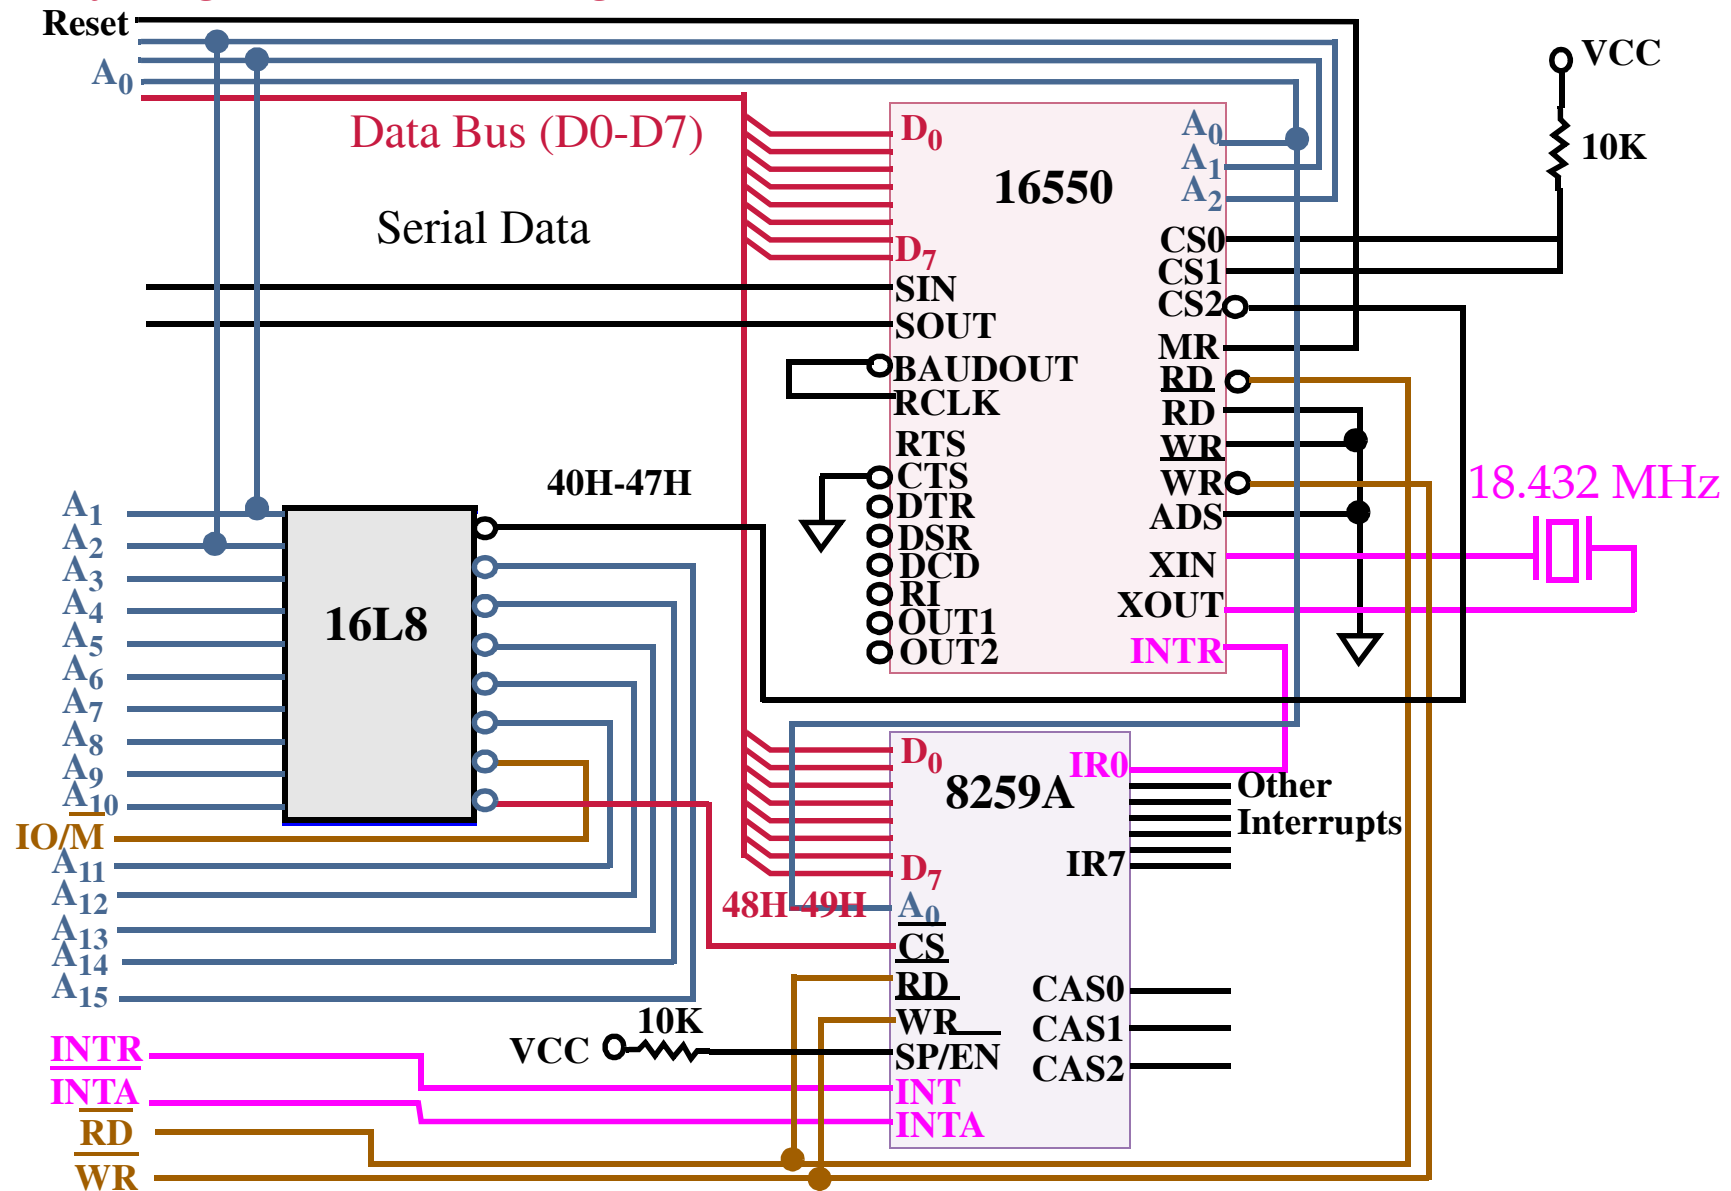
Reset
$A_0$
Data Bus (D0-D7)
Serial Data
$D_0$
$D_7$
16550
$A_0$
$A_1$
$A_2$
CS0
CS1
CS2
MR
RD
RD
WR
WR
ADS
XIN
XOUT
INTR
SIN
SOUT
BAUDOUT
RCLK
RTS
CTS
DTR
DSR
DCD
RI
OUT1
OUT2
VCC
10K
18.432 MHz
40H-47H
$A_1$
$A_2$
$A_3$
$A_4$
$A_5$
$A_6$
$A_7$
$A_8$
$A_9$
$A_{10}$
IO/M
$A_{11}$
$A_{12}$
$A_{13}$
$A_{14}$
$A_{15}$
16L8
$D_0$
8259A
IR0
Other Interrupts
IR7
$D_7$
48H-49H
$A_0$
CS
RD
WR
SP/EN
INT
INTA
CAS0
CAS1
CAS2
10K
VCC
INTR
INTA
RD
WR